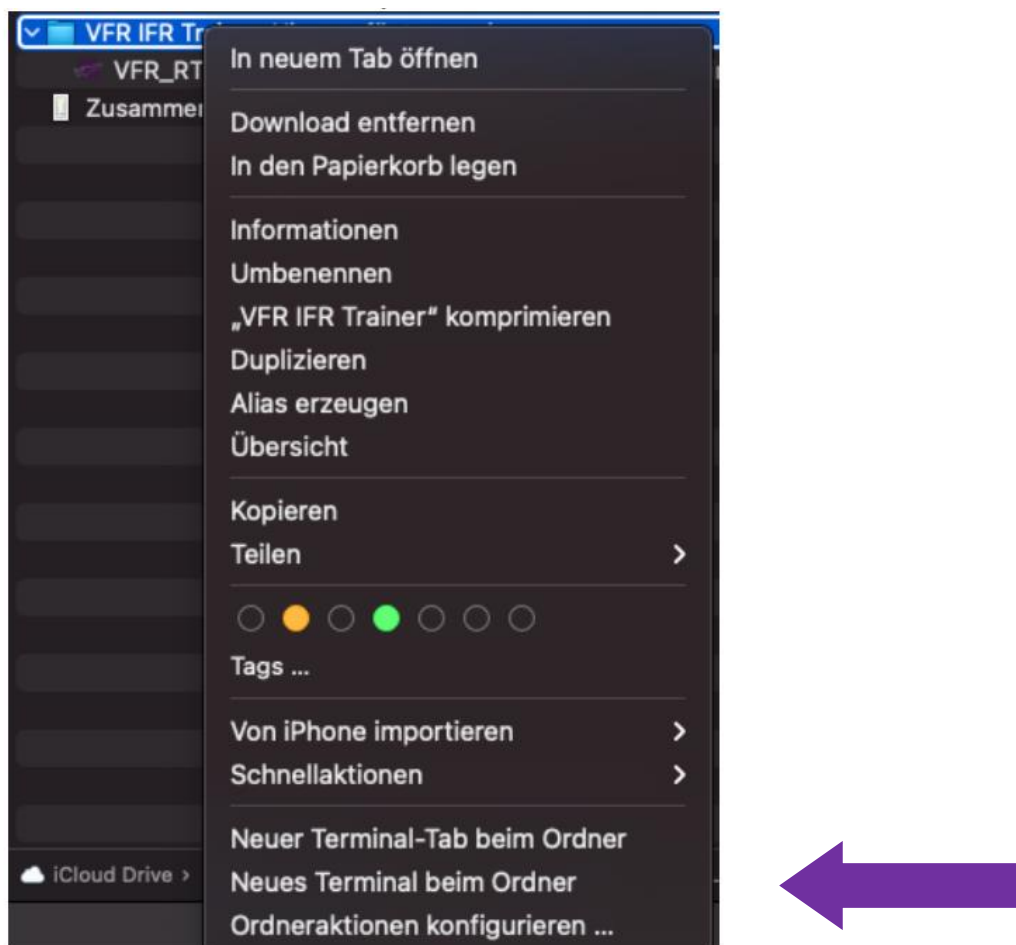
VFR IFR Tr
VFR_RT
Zusammen

In neuem Tab öffnen

Download entfernen
In den Papierkorb legen

Informationen
Umbenennen
„VFR IFR Trainer" komprimieren
Duplizieren
Alias erzeugen
Übersicht

Kopieren
Teilen

Tags ...

Von iPhone importieren
Schnellaktionen

Neuer Terminal-Tab beim Ordner
Neues Terminal beim Ordner
Ordneraktionen konfigurieren ...

iCloud Drive ›